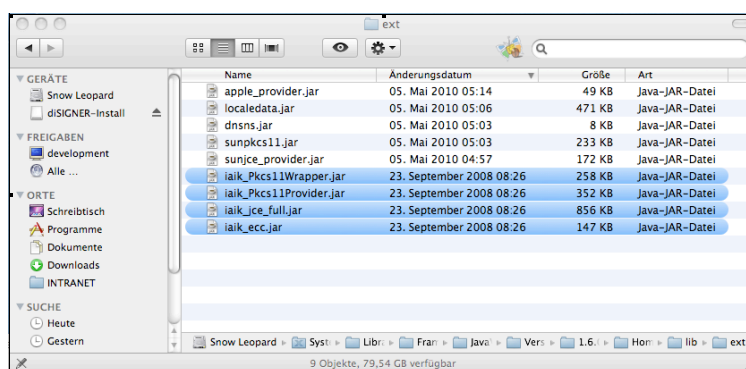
ext

GERÄTE
Snow Leopard
diSIGNER-Install

FREIGABEN
development
Alle ...

ORTE
Schreibtisch
Programme
Dokumente
Downloads
INTRANET

SUCHE
Heute
Gestern

| Name | Änderungsdatum | Größe | Art |
|---|---|---|---|
| apple_provider.jar | 05. Mai 2010 05:14 | 49 KB | Java-JAR-Datei |
| localedata.jar | 05. Mai 2010 05:06 | 471 KB | Java-JAR-Datei |
| dnsns.jar | 05. Mai 2010 05:03 | 8 KB | Java-JAR-Datei |
| sunpkcs11.jar | 05. Mai 2010 05:03 | 233 KB | Java-JAR-Datei |
| sunjce_provider.jar | 05. Mai 2010 04:57 | 172 KB | Java-JAR-Datei |
| iaik_Pkcs11Wrapper.jar | 23. September 2008 08:26 | 258 KB | Java-JAR-Datei |
| iaik_Pkcs11Provider.jar | 23. September 2008 08:26 | 352 KB | Java-JAR-Datei |
| iaik_jce_full.jar | 23. September 2008 08:26 | 856 KB | Java-JAR-Datei |
| iaik_ecc.jar | 23. September 2008 08:26 | 147 KB | Java-JAR-Datei |

Snow Leopard ▸ Syst ▸ Libra ▸ Fram ▸ Java ▸ Vers ▸ 1.6.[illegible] ▸ Hom ▸ lib ▸ ext

9 Objekte, 79,54 GB verfügbar